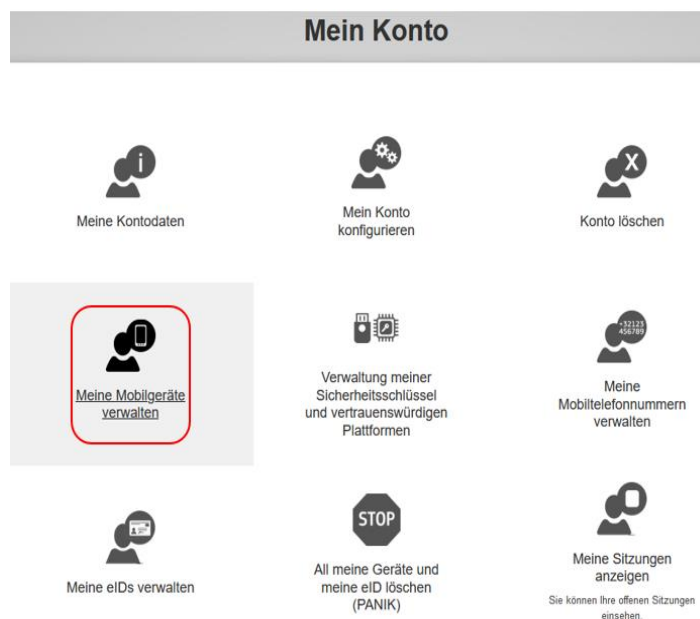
Mein Konto

Meine Kontodaten

Mein Konto konfigurieren

Konto löschen

Meine Mobilgeräte verwalten

Verwaltung meiner Sicherheitsschlüssel und vertrauenswürdigen Plattformen

+32123 456789

Meine Mobiltelefonnummern verwalten

Meine eIDs verwalten

STOP

All meine Geräte und meine eID löschen (PANIK)

Meine Sitzungen anzeigen

Sie können Ihre offenen Sitzungen einsehen.